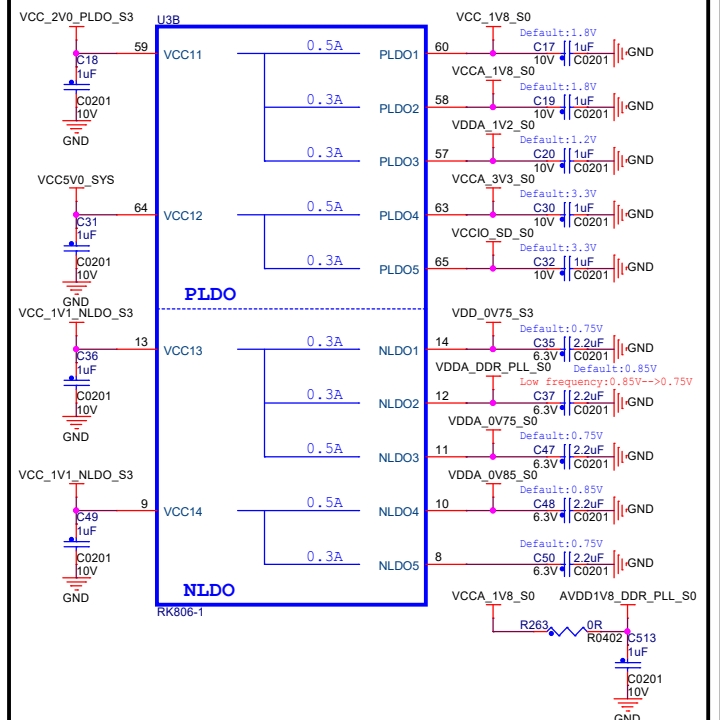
VCC_2V0_PLDO_S3
U3B
59
VCC11
C18
1uF
C0201
10V
GND

0.5A
PLDO1
60
0.3A
PLDO2
58
0.3A
PLDO3
57

VCC_1V8_S0
Default:1.8V
C17
1uF
10V
C0201
GND

VCCA_1V8_S0
Default:1.8V
C19
1uF
10V
C0201
GND

VDDA_1V2_S0
Default:1.2V
C20
1uF
10V
C0201
GND

VCC5V0_SYS
64
VCC12
C31
1uF
C0201
10V
GND

0.5A
PLDO4
63
0.3A
PLDO5
65

VCCA_3V3_S0
Default:3.3V
C30
1uF
10V
C0201
GND

VCCIO_SD_S0
Default:3.3V
C32
1uF
10V
C0201
GND

PLDO

VCC_1V1_NLDO_S3
13
VCC13
C36
1uF
C0201
10V
GND

0.3A
NLDO1
14
0.3A
NLDO2
12
0.5A
NLDO3
11

VDD_0V75_S3
Default:0.75V
C35
2.2uF
6.3V
C0201
GND

VDDA_DDR_PLL_S0
Default:0.85V
Low frequency:0.85V-->0.75V
C37
2.2uF
6.3V
C0201
GND

VDDA_0V75_S0
Default:0.75V
C47
2.2uF
6.3V
C0201
GND

VCC_1V1_NLDO_S3
9
VCC14
C49
1uF
C0201
10V
GND

0.5A
NLDO4
10
0.3A
NLDO5
8

VDDA_0V85_S0
Default:0.85V
C48
2.2uF
6.3V
C0201
GND

Default:0.75V
C50
2.2uF
6.3V
C0201
GND

NLDO
RK806-1

VCCA_1V8_S0
AVDD1V8_DDR_PLL_S0
R263
0R
R0402
C513
1uF
C0201
10V
GND